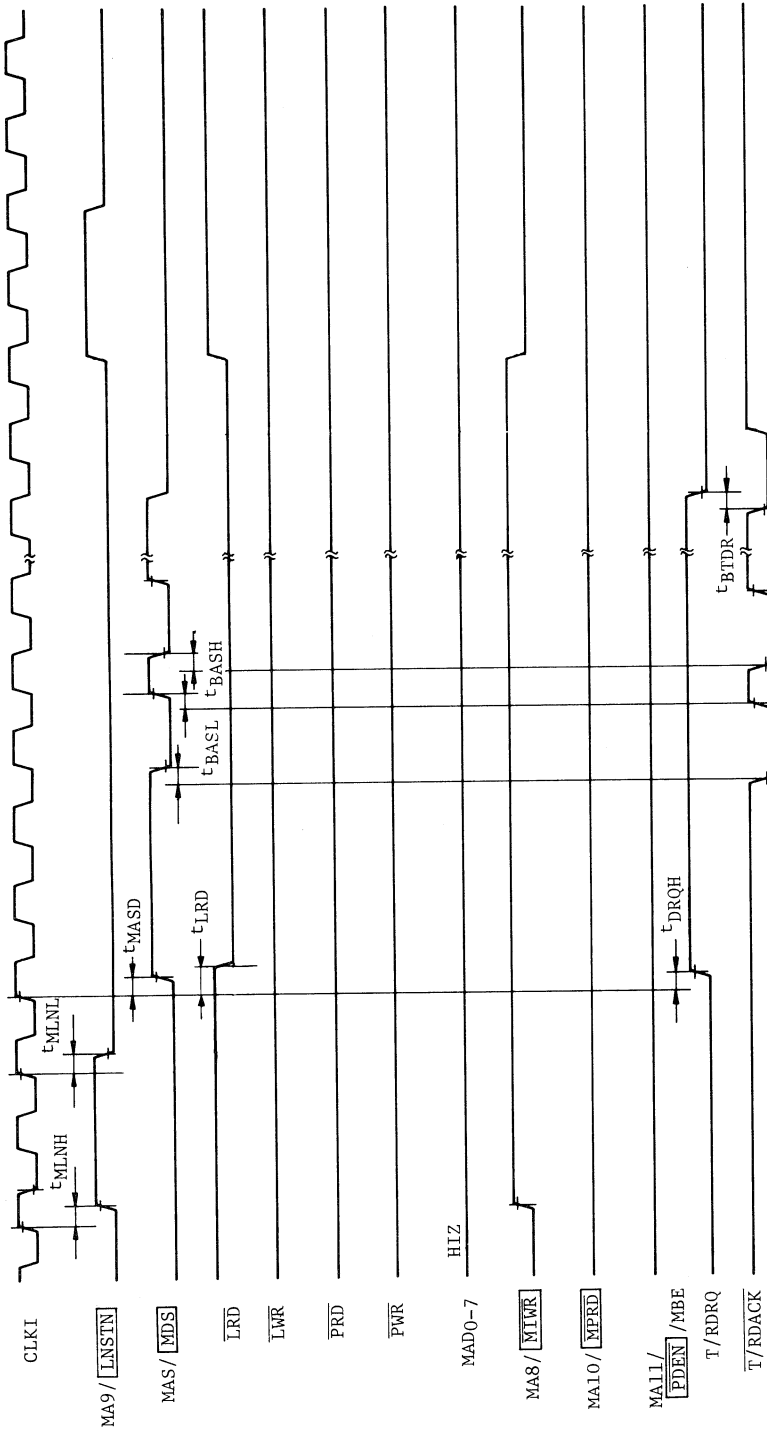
CLKI

MA9/$\overline{\text{LNSTN}}$

MAS/$\overline{\text{MDS}}$

$\overline{\text{LRD}}$

$\overline{\text{LWR}}$

$\overline{\text{PRD}}$

$\overline{\text{PWR}}$

MAD0-7

MA8/$\overline{\text{MIWR}}$

MA10/$\overline{\text{MPRD}}$

MA11/$\overline{\text{PDEN}}$/MBE

T/RDRQ

$\overline{\text{T/RDACK}}$

$t_{MLNH}$

$t_{MLNL}$

$t_{MASD}$

$t_{LRD}$

$t_{DRQH}$

$t_{BASL}$

$t_{BASH}$

$t_{BTDR}$

HIZ